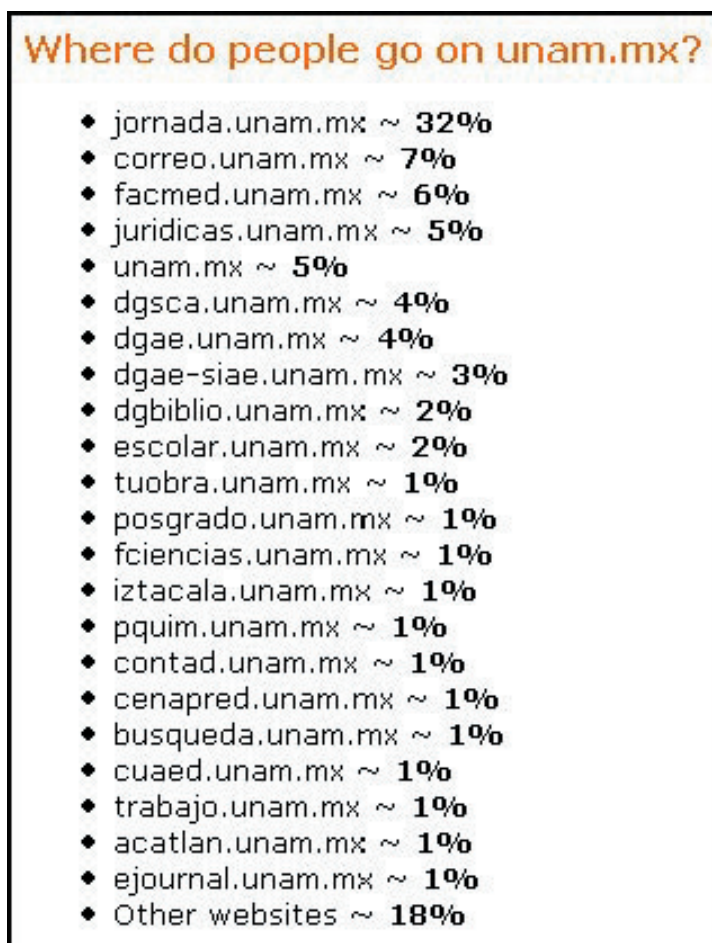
Where do people go on unam.mx?

- jornada.unam.mx ~ **32%**
- correo.unam.mx ~ **7%**
- facmed.unam.mx ~ **6%**
- juridicas.unam.mx ~ **5%**
- unam.mx ~ **5%**
- dgsca.unam.mx ~ **4%**
- dgae.unam.mx ~ **4%**
- dgae-siae.unam.mx ~ **3%**
- dgbiblio.unam.mx ~ **2%**
- escolar.unam.mx ~ **2%**
- tuobra.unam.mx ~ **1%**
- posgrado.unam.mx ~ **1%**
- fciencias.unam.mx ~ **1%**
- iztacala.unam.mx ~ **1%**
- pquim.unam.mx ~ **1%**
- contad.unam.mx ~ **1%**
- cenapred.unam.mx ~ **1%**
- busqueda.unam.mx ~ **1%**
- cuaed.unam.mx ~ **1%**
- trabajo.unam.mx ~ **1%**
- acatlan.unam.mx ~ **1%**
- ejournal.unam.mx ~ **1%**
- Other websites ~ **18%**